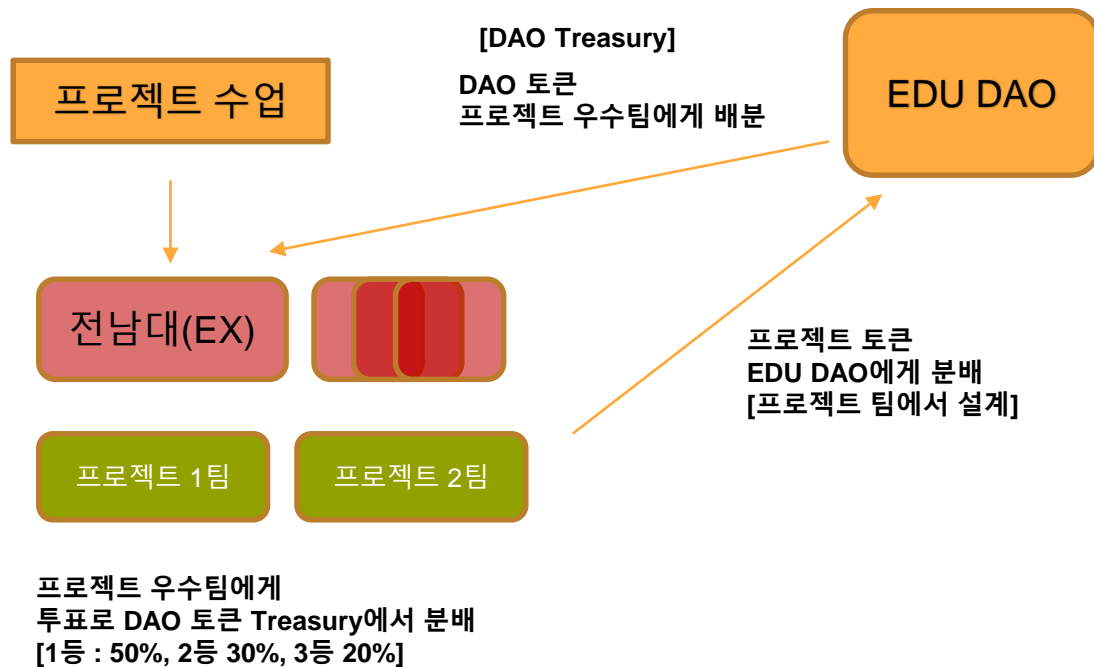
[DAO Treasury]

DAO 토큰
프로젝트 우수팀에게 배분

EDU DAO

프로젝트 수업

전남대(EX)

프로젝트 토큰
EDU DAO에게 분배
[프로젝트 팀에서 설계]

프로젝트 1팀

프로젝트 2팀

프로젝트 우수팀에게
투표로 DAO 토큰 Treasury에서 분배
[1등 : 50%, 2등 30%, 3등 20%]